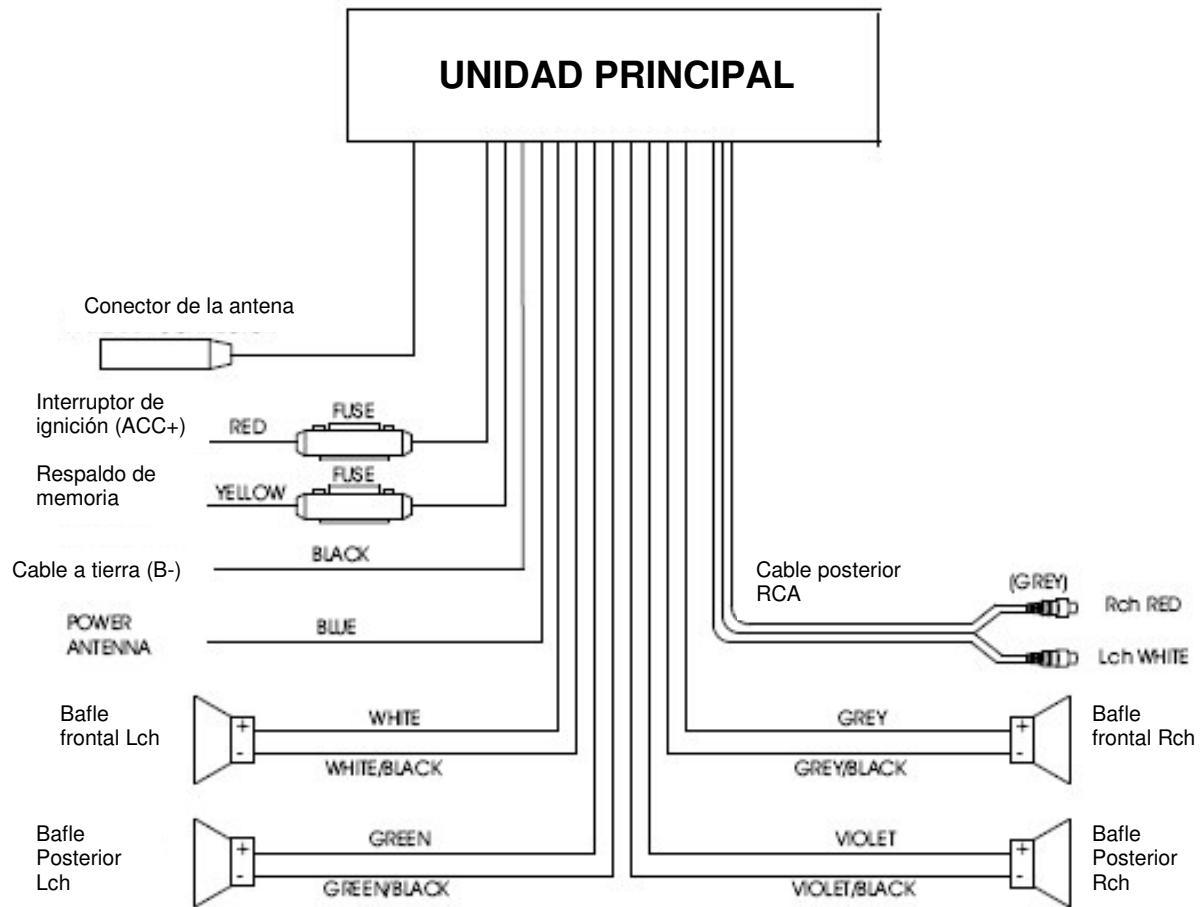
UNIDAD PRINCIPAL

Conector de la antena

Interruptor de ignición (ACC+)

RED

FUSE

Respaldo de memoria

YELLOW

FUSE

Cable a tierra (B-)

BLACK

POWER ANTENNA

BLUE

Cable posterior RCA

(GREY)

Rch RED

Lch WHITE

Bafle frontal Lch

+

-

WHITE

WHITE/BLACK

GREY

GREY/BLACK

+

-

Bafle frontal Rch

Bafle Posterior Lch

+

-

GREEN

GREEN/BLACK

VIOLET

VIOLET/BLACK

+

-

Bafle Posterior Rch